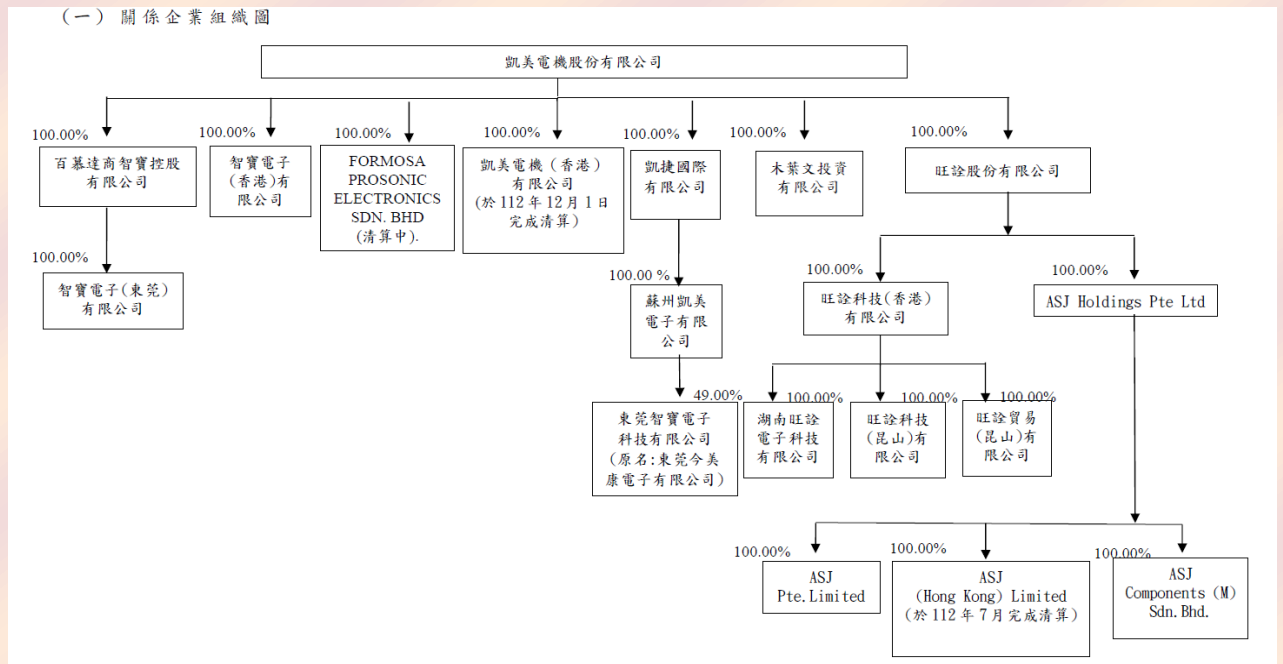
（一） 關係企業組織圖

凱美電機股份有限公司

100.00%
百慕達商智寶控股有限公司

100.00%
智寶電子(東莞)有限公司

100.00%
智寶電子(香港)有限公司

100.00%
FORMOSA PROSONIC ELECTRONICS SDN. BHD (清算中).

100.00%
凱美電機（香港）有限公司（於112年12月1日完成清算）

100.00%
凱捷國際有限公司

100.00 %
蘇州凱美電子有限公司

49.00%
東莞智寶電子科技有限公司（原名:東莞今美康電子有限公司）

100.00%
木葉文投資有限公司

100.00%
旺詮股份有限公司

100.00%
旺詮科技(香港)有限公司

100.00%
湖南旺詮電子科技有限公司

100.00%
旺詮科技(昆山)有限公司

100.00%
旺詮貿易(昆山)有限公司

100.00%
ASJ Holdings Pte Ltd

100.00%
ASJ Pte.Limited

100.00%
ASJ (Hong Kong) Limited (於112年7月完成清算)

100.00%
ASJ Components (M) Sdn.Bhd.